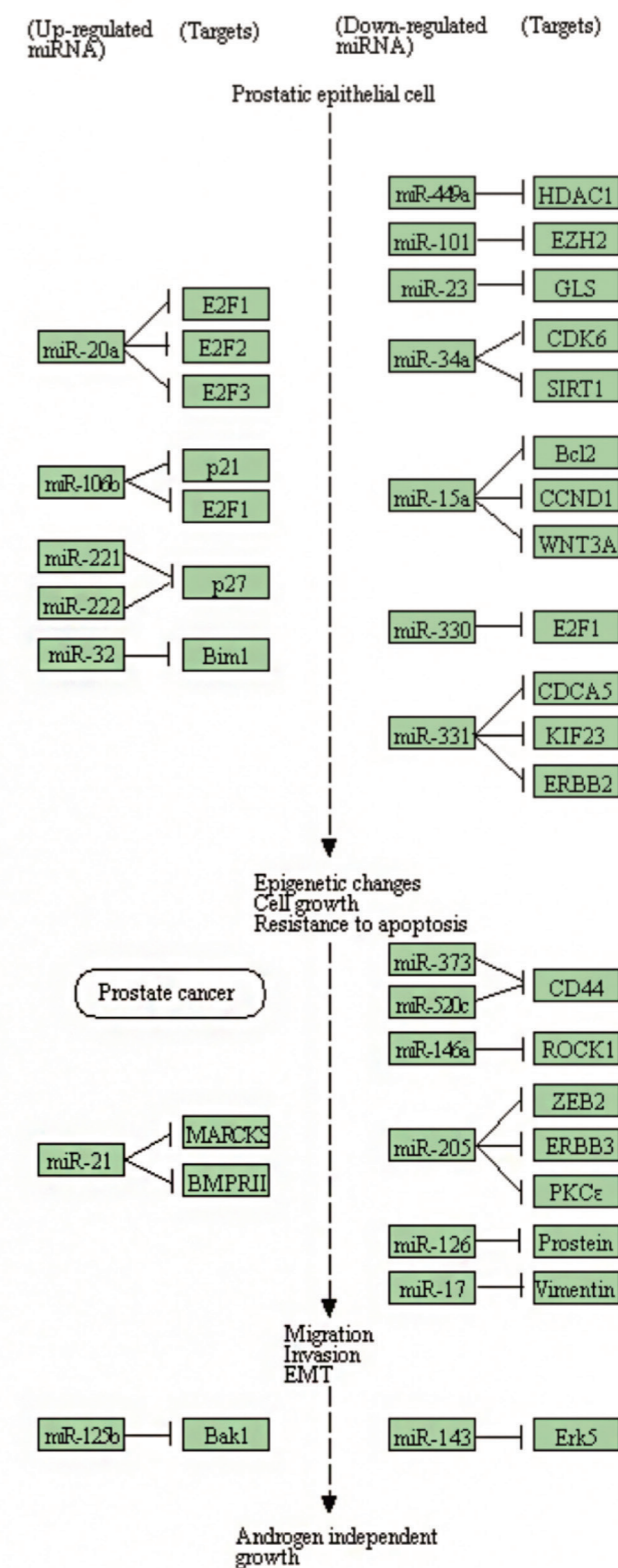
(Up-regulated miRNA) (Targets) (Down-regulated miRNA) (Targets)

Prostatic epithelial cell

miR-449a HDAC1
miR-101 EZH2
miR-23 GLS
miR-20a E2F1 E2F2 E2F3
miR-34a CDK6 SIRT1
miR-106b p21 E2F1
miR-15a Bcl2 CCND1 WNT3A
miR-221 miR-222 p27
miR-32 Bim1
miR-330 E2F1
miR-331 CDCA5 KIF23 ERBB2

Epigenetic changes
Cell growth
Resistance to apoptosis

miR-373 miR-520c CD44
Prostate cancer
miR-146a ROCK1
miR-21 MARCKS BMPRII
miR-205 ZEB2 ERBB3 PKCε
miR-126 Prostein
miR-17 Vimentin

Migration
Invasion
EMT

miR-125b Bak1
miR-143 Erk5

Androgen independent growth